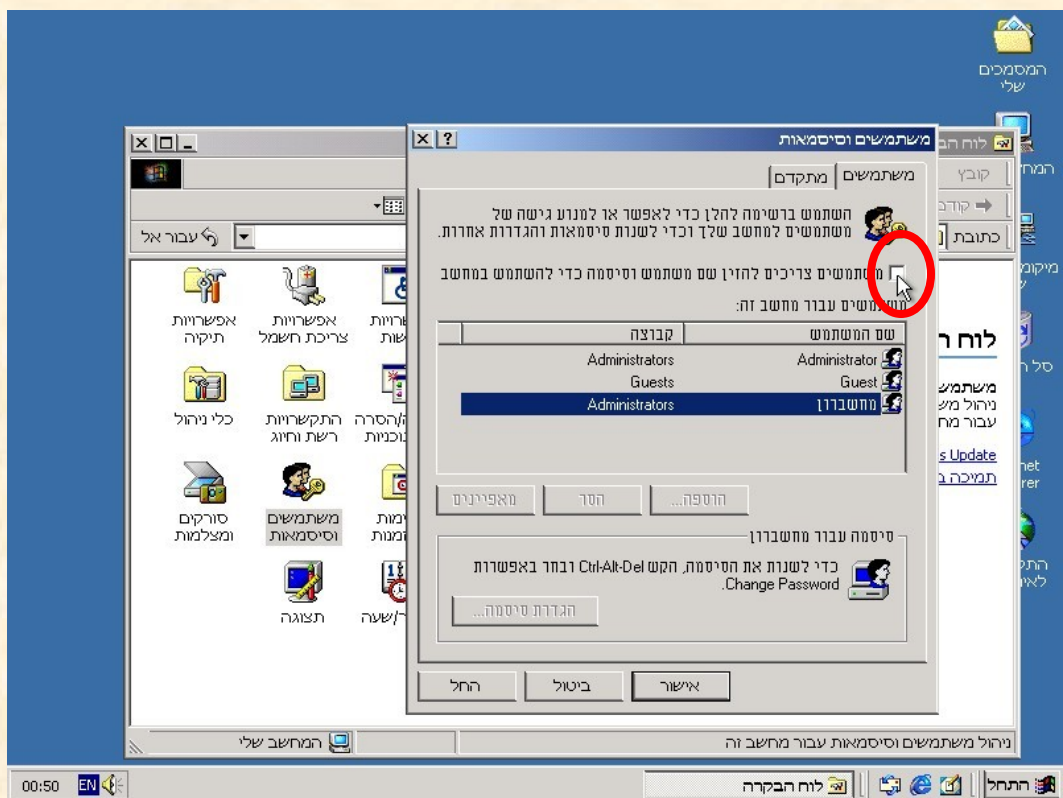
המסמכים שלי

משתמשים וסיסמאות

משתמשים | מתקדם

השתמש ברשימה להלן כדי לאפשר או למנוע גישה של משתמשים למחשב שלך וכדי לשנות סיסמאות והגדרות אחרות.

משתמשים צריכים להזין שם משתמש וסיסמה כדי להשתמש במחשב

משתמשים עבור מחשב זה:

| שם המשתמש | קבוצה |
|---|---|
| Administrator | Administrators |
| Guest | Guests |
| מחשברון | Administrators |

הוספה... | הסר | מאפיינים

סיסמה עבור מחשברון

כדי לשנות את הסיסמה, הקש Ctrl-Alt-Del ובחר באפשרות Change Password.

הגדרת סיסמה...

אישור | ביטול | החל

לוח הב
קובץ
קודם
כתובת
עבור אל

אפשרויות תיקיה
אפשרויות צריכת חשמל
רויות
שות
כלי ניהול
התקשרויות רשת וחיוג
ה/הסרה
תוכניות
סורקים ומצלמות
משתמשים וסיסמאות
ימות
זמנות
תצוגה
ך/שעה

לוח ר
משתמש
ניהול מש
עבור מח
s Update
תמיכה ב
מיקומ
סל ה
net
rer
התח
לאי
המח

ניהול משתמשים וסיסמאות עבור מחשב זה
המחשב שלי

התחל
לוח הבקרה
EN
00:50